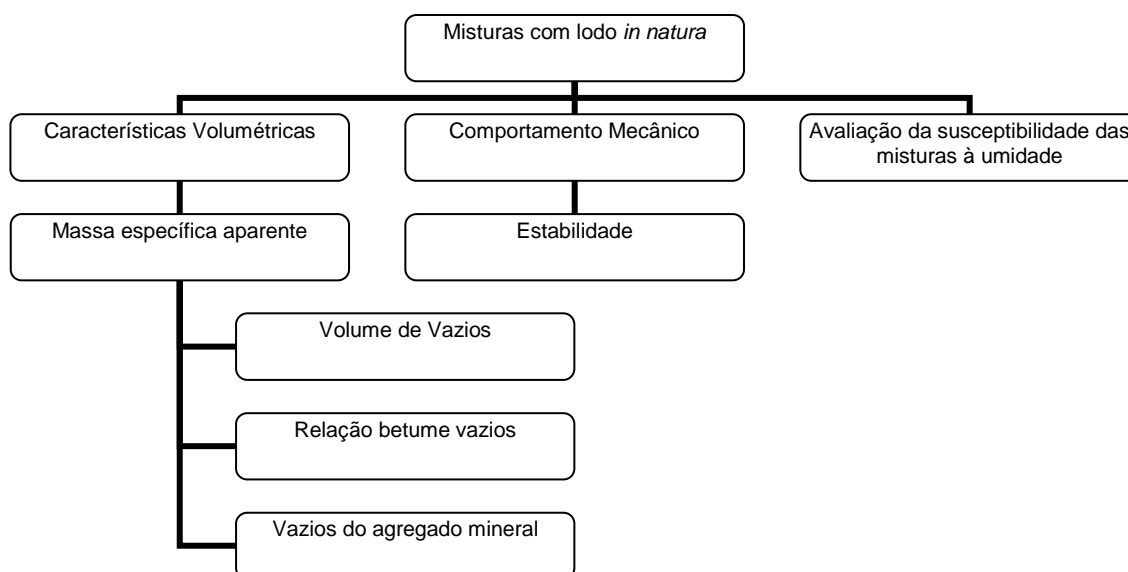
Misturas com lodo in natura

Características Volumétricas

Comportamento Mecânico

Avaliação da susceptibilidade das misturas à umidade

Massa específica aparente

Estabilidade

Volume de Vazios

Relação betume vazios

Vazios do agregado mineral